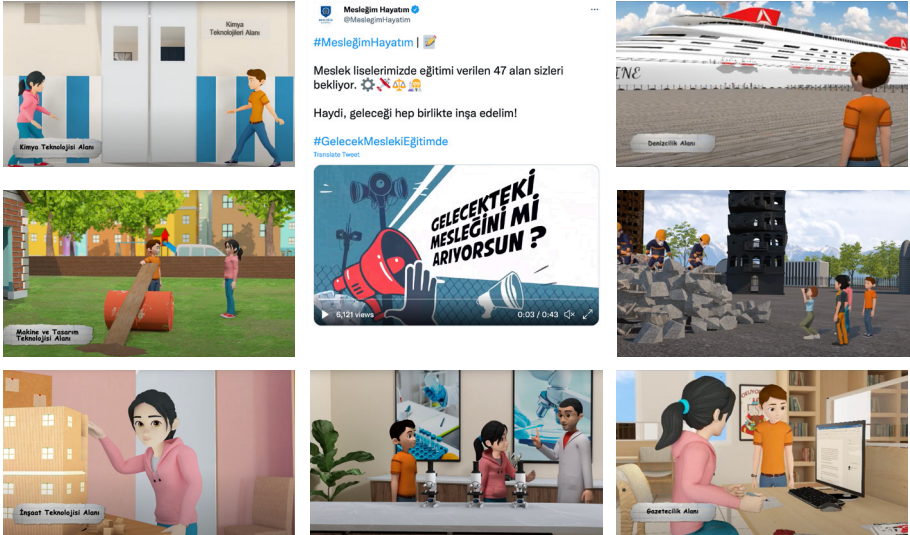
Kimya Teknolojileri Alanı

Kimya Teknolojisi Alanı

Mesleğim Hayatım
@MeslegimHayatim

#MesleğimHayatım | 📝

Meslek liselerimizde eğitimi verilen 47 alan sizleri bekliyor. ⚙️💉⚖️👷

Haydi, geleceği hep birlikte inşa edelim!

#GelecekMeslekiEğitimde

Translate Tweet

GELECEKTEKİ MESLEĞİNİ Mİ ARIYORSUN ?

6,121 views

0:03 / 0:43

Denizcilik Alanı

Makine ve Tasarım Teknolojisi Alanı

İnşaat Teknolojisi Alanı

Gazetecilik Alanı